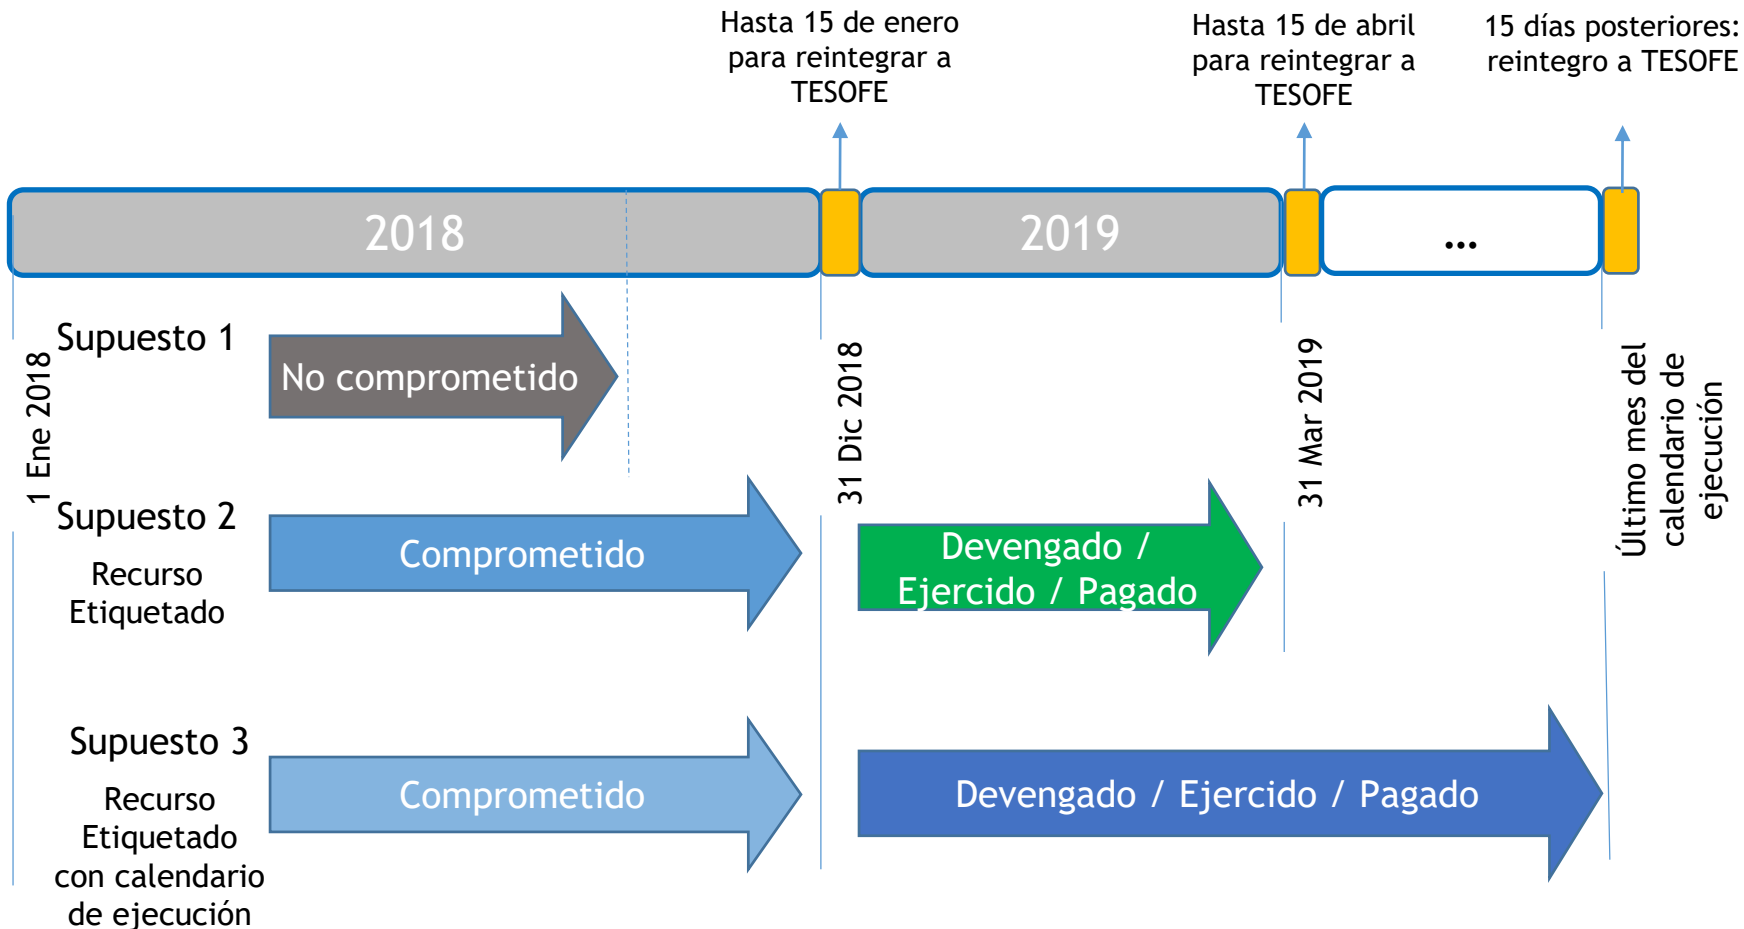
Hasta 15 de enero para reintegrar a TESOFE

Hasta 15 de abril para reintegrar a TESOFE

15 días posteriores: reintegro a TESOFE

2018

2019

...

1 Ene 2018

31 Dic 2018

31 Mar 2019

Último mes del calendario de ejecución

Supuesto 1

No comprometido

Supuesto 2

Recurso Etiquetado

Comprometido

Devengado / Ejercido / Pagado

Supuesto 3

Recurso Etiquetado con calendario de ejecución

Comprometido

Devengado / Ejercido / Pagado